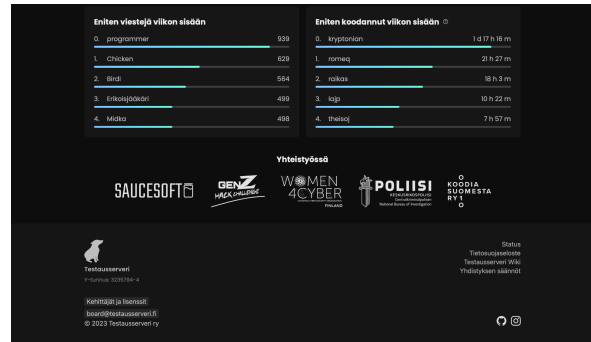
Eniten viestejä viikon sisään

| | |
|---|---|
| 0. programmer | 939 |
| 1. Chicken | 629 |
| 2. Birdi | 564 |
| 3. Erikoisjääkäri | 499 |
| 4. Midka | 498 |

Eniten koodannut viikon sisään

| | |
|---|---|
| 0. kryptonian | 1 d 17 h 16 m |
| 1. romeq | 21 h 27 m |
| 2. raikas | 18 h 3 m |
| 3. lajp | 10 h 22 m |
| 4. theisoj | 7 h 57 m |

Yhteistyössä

SAUCESOFT

GEN Z HACK CHALLENGE

WOMEN 4CYBER FINLAND

POLIISI KESKUSRIKOSPOLIISI Centralkriminalpolisen National Bureau of Investigation

KOODIA SUOMESTA RY

Testausserveri
Y-tunnus: 3235794-4

Kehittäjät ja lisenssit

board@testausserveri.fi

© 2023 Testausserveri ry

Status
Tietosuojaseloste
Testausserveri Wiki
Yhdistyksen säännöt